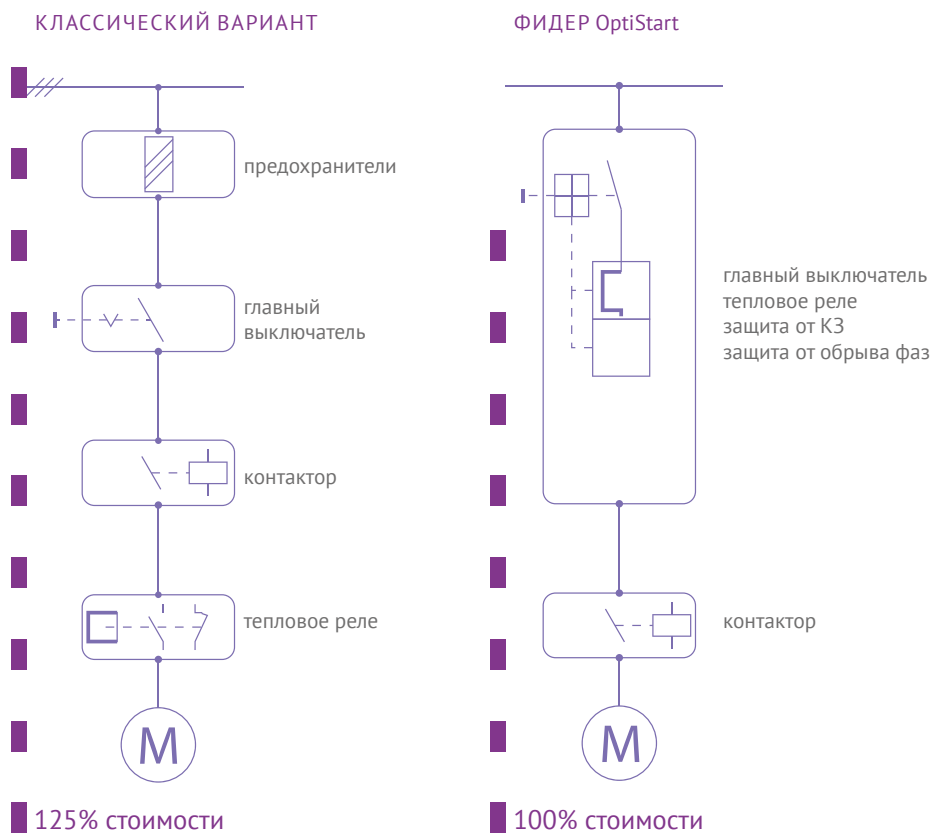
КЛАССИЧЕСКИЙ ВАРИАНТ

предохранители

главный выключатель

контактор

тепловое реле

M

125% стоимости

ФИДЕР OptiStart

главный выключатель
тепловое реле
защита от КЗ
защита от обрыва фаз

контактор

M

100% стоимости